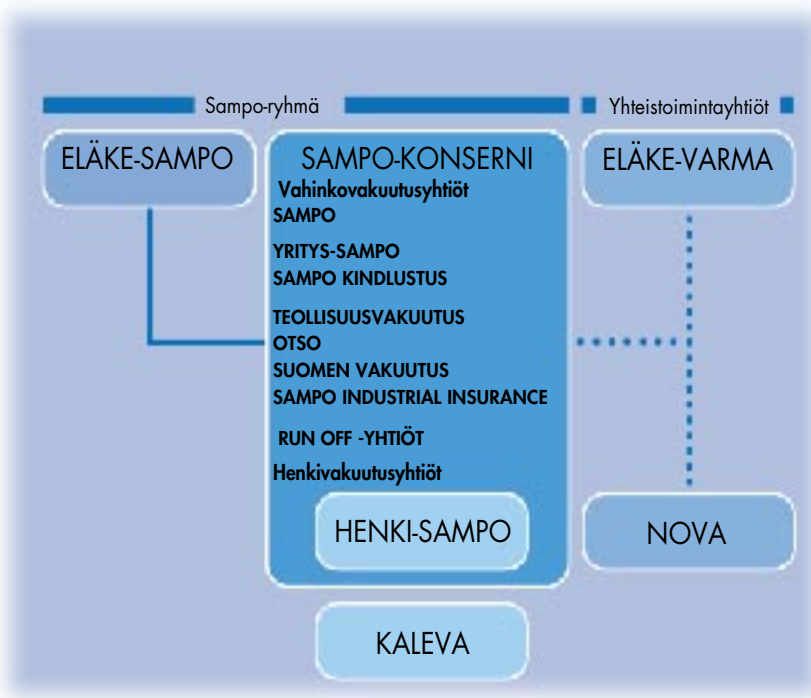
Sampo-ryhmä

Yhteistoimintayhtiöt

ELÄKE-SAMPO

SAMPO-KONSERNI

Vahinkovakuutusyhtiöt

SAMPO

YRITYS-SAMPO

SAMPO KINDLUSTUS

TEOLLISUUSVAKUUTUS

OTSO

SUOMEN VAKUUTUS

SAMPO INDUSTRIAL INSURANCE

RUN OFF -YHTIÖT

Henkivakuutusyhtiöt

HENKI-SAMPO

ELÄKE-VARMA

NOVA

KALEVA